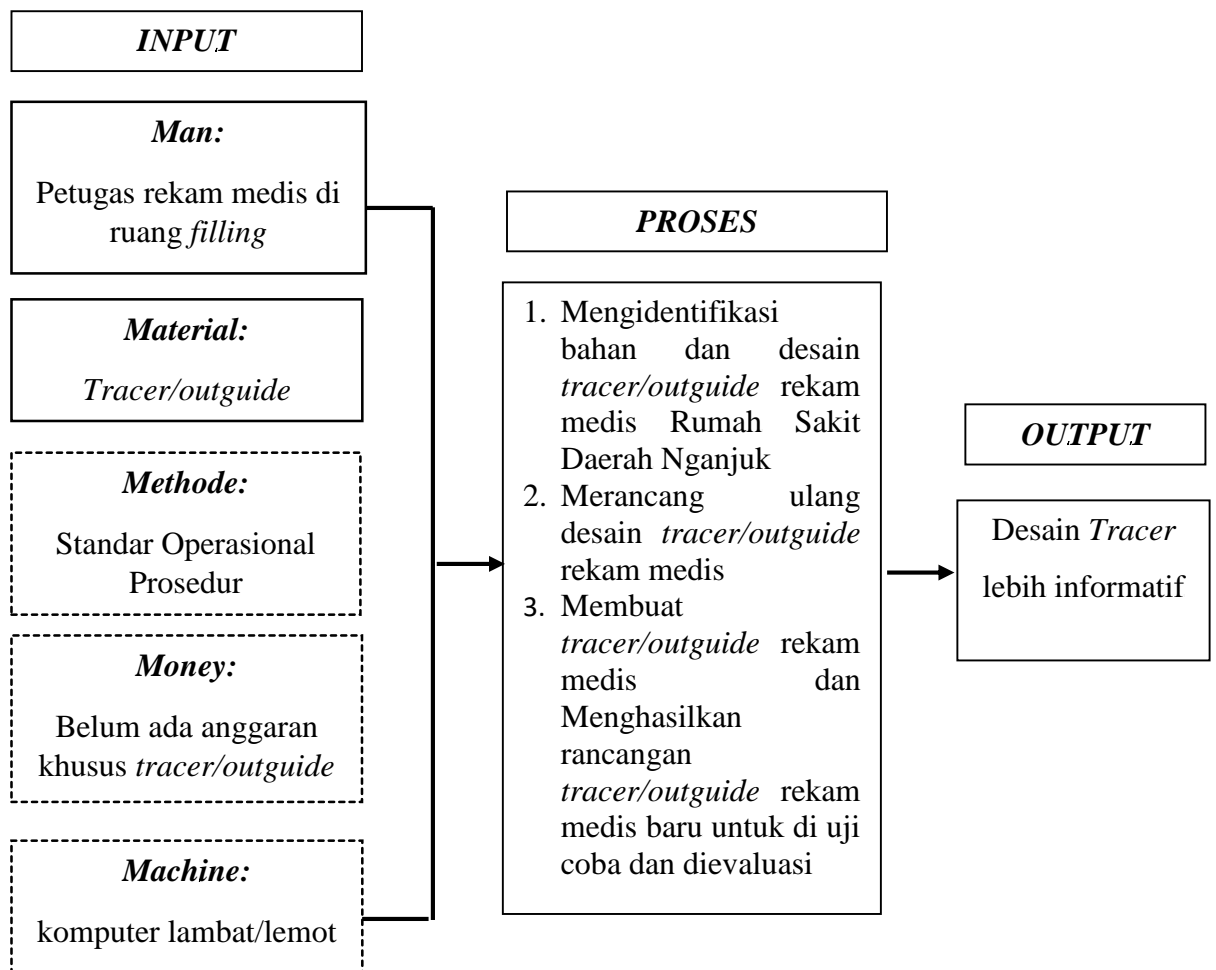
*INPUT*

*Man:*

Petugas rekam medis di ruang *filling*

*Material:*

*Tracer/outguide*

*Methode:*

Standar Operasional Prosedur

*Money:*

Belum ada anggaran khusus *tracer/outguide*

*Machine:*

komputer lambat/lemot

*PROSES*

1. Mengidentifikasi bahan dan desain *tracer/outguide* rekam medis Rumah Sakit Daerah Nganjuk
2. Merancang ulang desain *tracer/outguide* rekam medis
3. Membuat *tracer/outguide* rekam medis dan Menghasilkan rancangan *tracer/outguide* rekam medis baru untuk di uji coba dan dievaluasi

*OUTPUT*

Desain *Tracer* lebih informatif